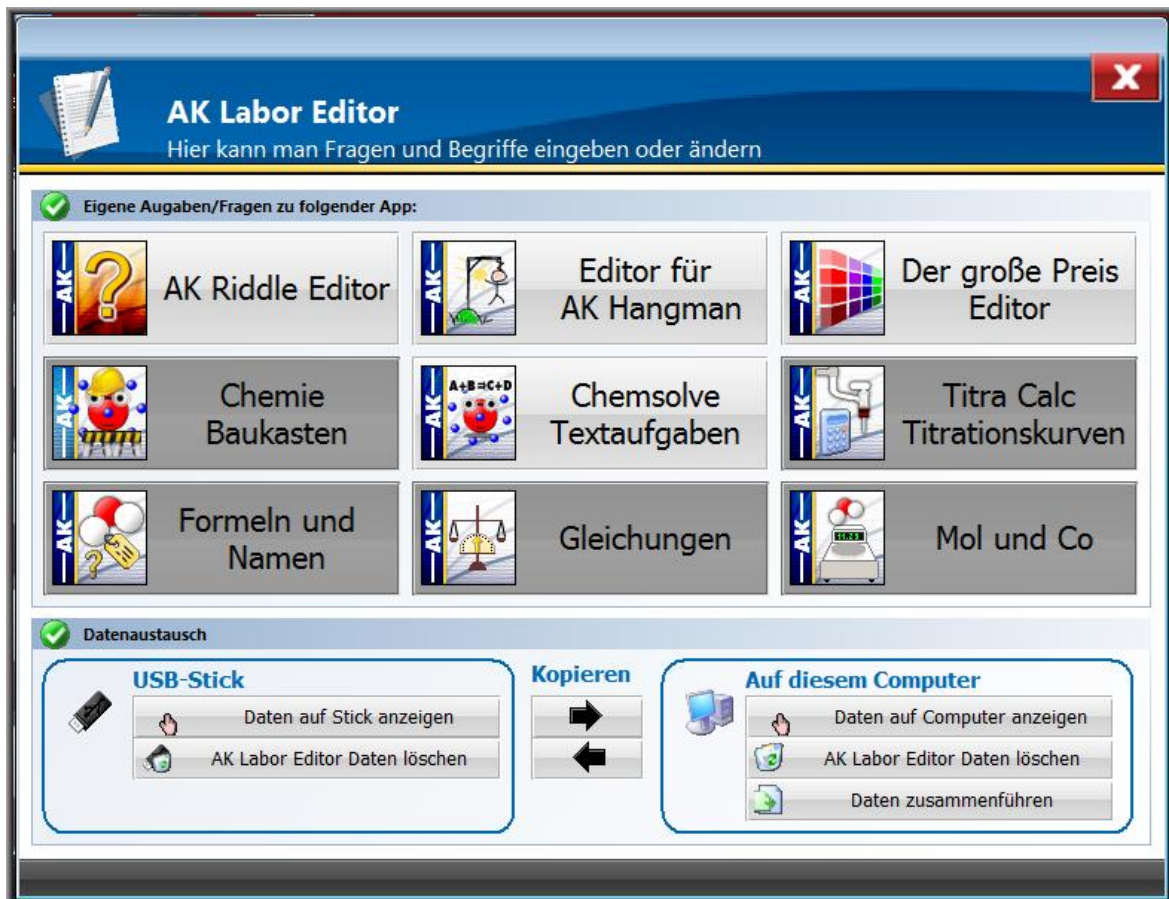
X

AK Labor Editor
Hier kann man Fragen und Begriffe eingeben oder ändern

Eigene Augaben/Fragen zu folgender App:

AK AK Riddle Editor

AK Editor für AK Hangman

AK Der große Preis Editor

AK Chemie Baukasten

AK A+B=C+D Chemsolve Textaufgaben

AK Titra Calc Titrationskurven

AK Formeln und Namen

AK Gleichungen

AK Mol und Co

Datenaustausch

USB-Stick
Daten auf Stick anzeigen
AK Labor Editor Daten löschen

Kopieren

Auf diesem Computer
Daten auf Computer anzeigen
AK Labor Editor Daten löschen
Daten zusammenführen